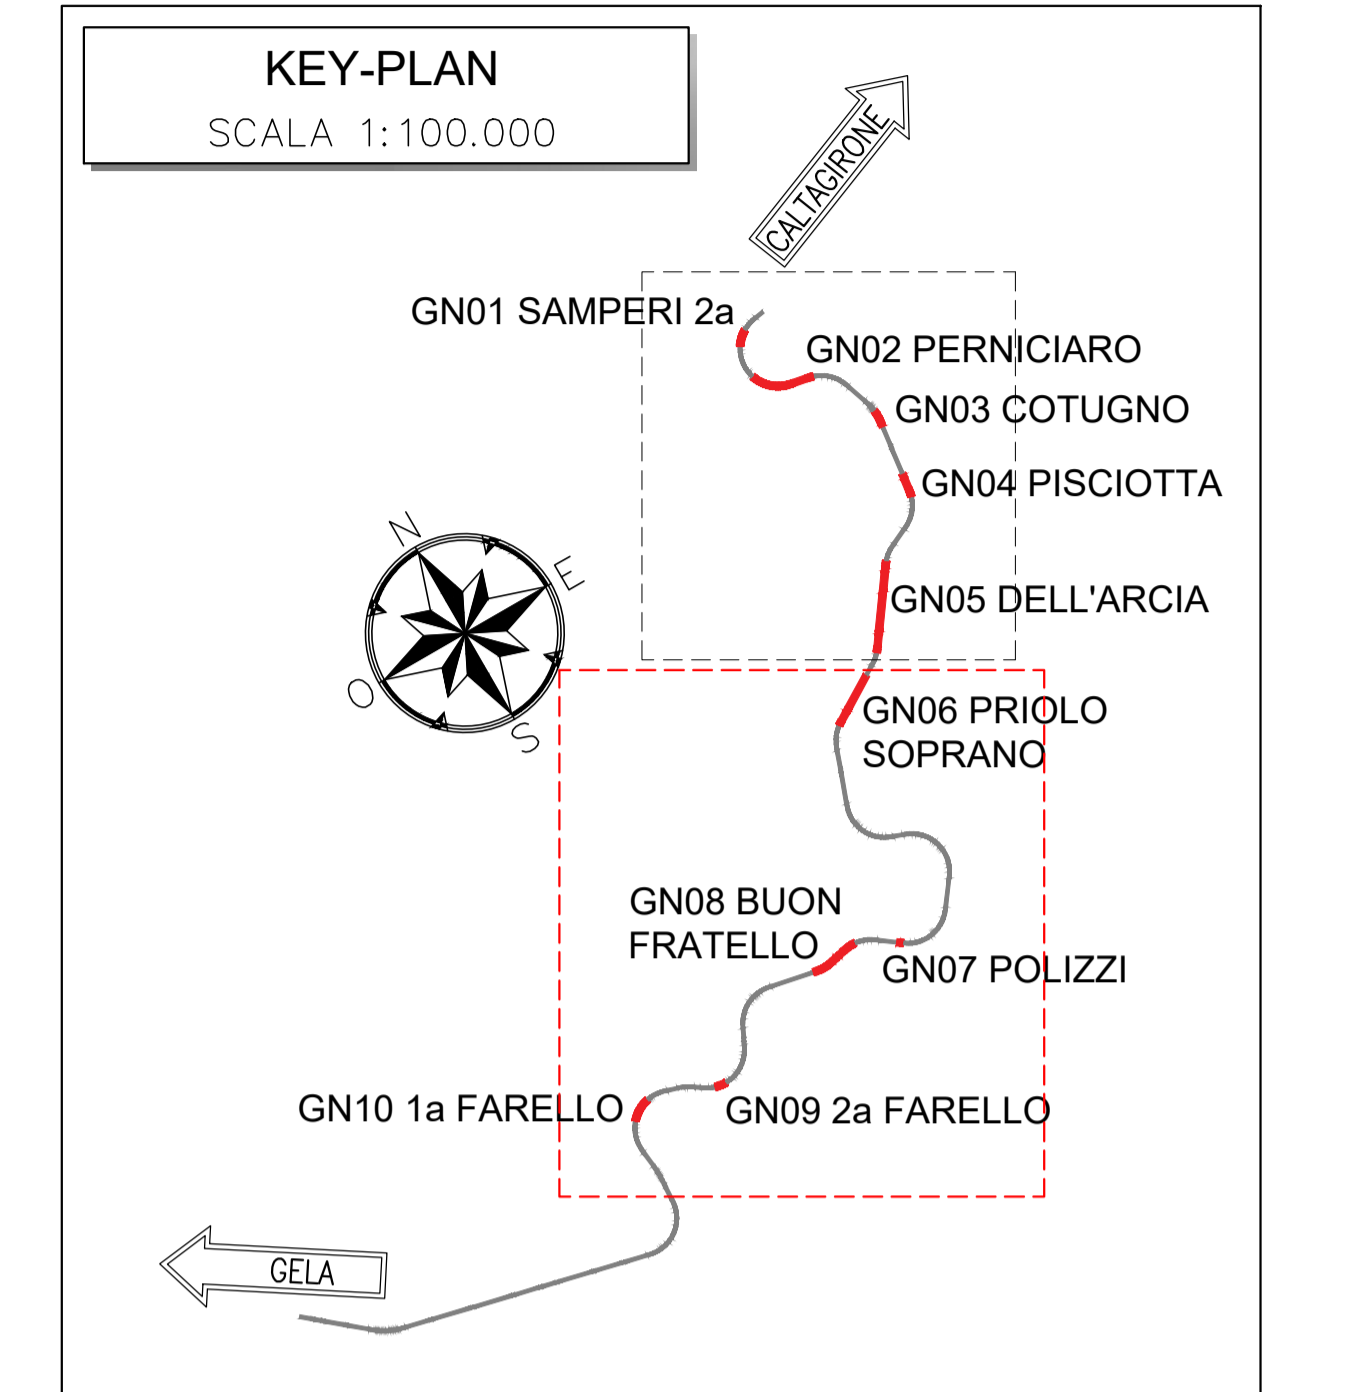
KEY-PLAN
SCALA 1:100.000

CALTAGIRONE

GN01 SAMPERI 2a

GN02 PERNICIARO

GN03 COTUGNO

GN04 PISCIOTTA

N
E
O
S

GN05 DELL'ARCIA

GN06 PRIOLO SOPRANO

GN08 BUON FRATELLO

GN07 POLIZZI

GN10 1a FARELLO

GN09 2a FARELLO

GELA